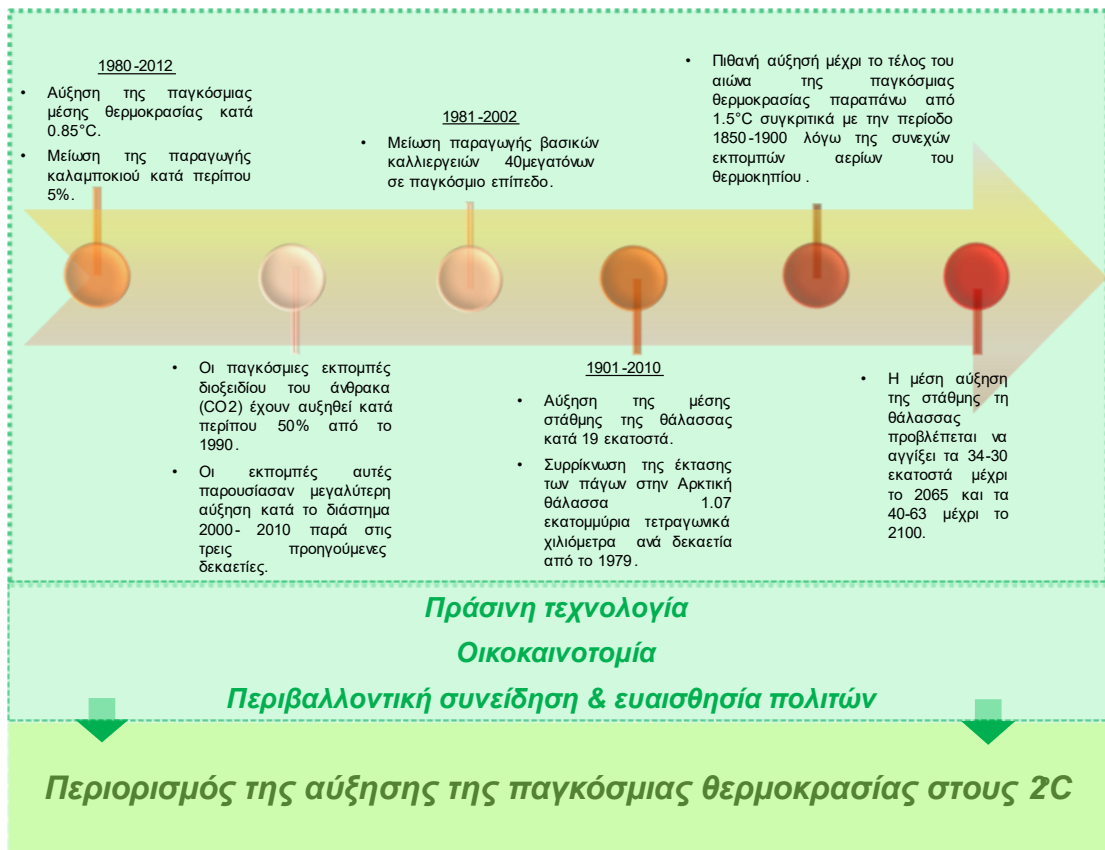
1980-2012

- Αύξηση της παγκόσμιας μέσης θερμοκρασίας κατά 0.85°C.
- Μείωση της παραγωγής καλαμποκιού κατά περίπου 5%.

1981-2002

- Μείωση παραγωγής βασικών καλλιεργειών 40μεγατόνων σε παγκόσμιο επίπεδο.

- Πιθανή αύξησή μέχρι το τέλος του αιώνα της παγκόσμιας θερμοκρασίας παραπάνω από 1.5°C συγκριτικά με την περίοδο 1850-1900 λόγω της συνεχών εκπομπών αερίων του θερμοκηπίου .

- Οι παγκόσμιες εκπομπές διοξειδίου του άνθρακα (CO2) έχουν αυξηθεί κατά περίπου 50% από το 1990.
- Οι εκπομπές αυτές παρουσίασαν μεγαλύτερη αύξηση κατά το διάστημα 2000- 2010 παρά στις τρεις προηγούμενες δεκαετίες.

1901-2010

- Αύξηση της μέσης στάθμης της θάλασσας κατά 19 εκατοστά.
- Συρρίκνωση της έκτασης των πάγων στην Αρκτική θάλασσα 1.07 εκατομμύρια τετραγωνικά χιλιόμετρα ανά δεκαετία από το 1979.

- Η μέση αύξηση της στάθμης τη θάλασσας προβλέπεται να αγγίξει τα 34-30 εκατοστά μέχρι το 2065 και τα 40-63 μέχρι το 2100.

Πράσινη τεχνολογία

Οικοκαινοτομία

Περιβαλλοντική συνείδηση & ευαισθησία πολιτών

Περιορισμός της αύξησης της παγκόσμιας θερμοκρασίας στους 2C